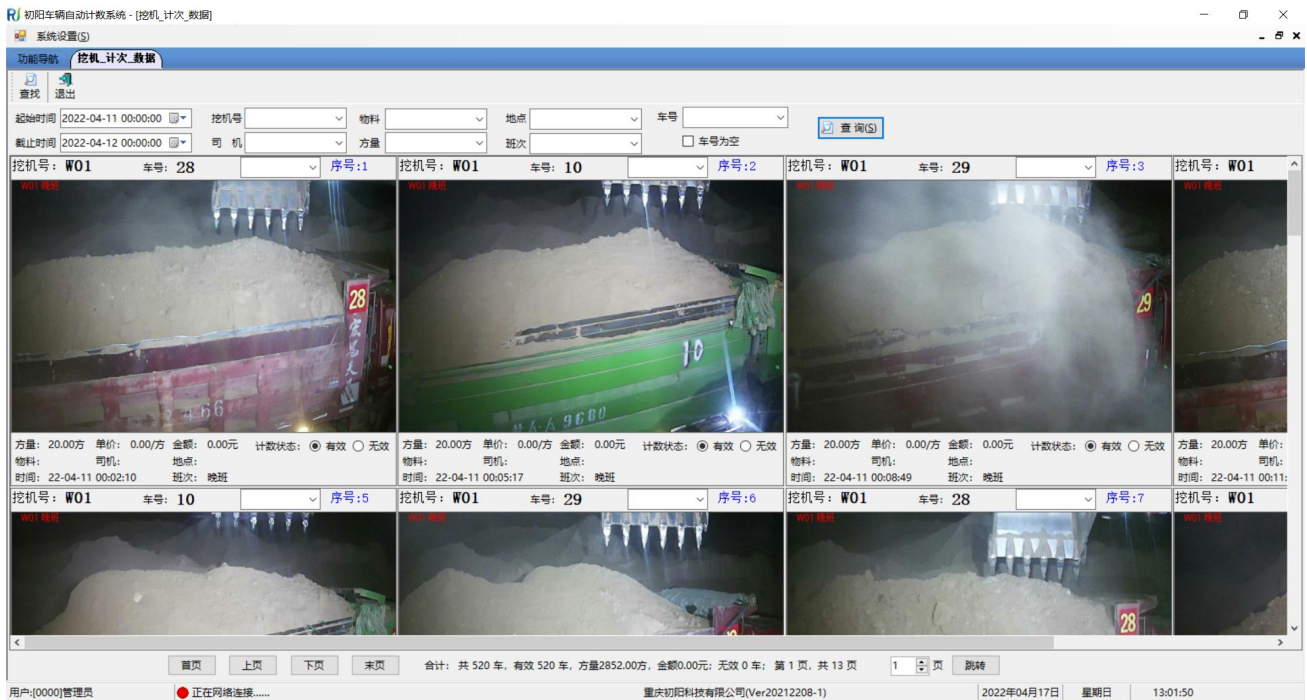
初阳车辆自动计数系统 - [挖机_计次_数据]

系统设置(S)

功能导航 挖机_计次_数据

查找 退出

起始时间 2022-04-11 00:00:00 挖机号 物料 地点 车号
截止时间 2022-04-12 00:00:00 司机 方量 班次 车号为空 查询(S)

挖机号：W01 车号：28 序号:1
W01 晚班
方量：20.00方 单价：0.00/方 金额：0.00元 计数状态：有效 无效
物料： 司机： 地点：
时间：22-04-11 00:02:10 班次：晚班

挖机号：W01 车号：10 序号:2
W01 晚班
方量：20.00方 单价：0.00/方 金额：0.00元 计数状态：有效 无效
物料： 司机： 地点：
时间：22-04-11 00:05:17 班次：晚班

挖机号：W01 车号：29 序号:3
W01 晚班
方量：20.00方 单价：0.00/方 金额：0.00元 计数状态：有效 无效
物料： 司机： 地点：
时间：22-04-11 00:08:49 班次：晚班

挖机号：W01
W01 晚班
方量：20.00方 单价：
物料： 司机：
时间：22-04-11 00:11:

挖机号：W01 车号：10 序号:5
W01 晚班

挖机号：W01 车号：29 序号:6
W01 晚班

挖机号：W01 车号：28 序号:7
W01 晚班

挖机号：W01
W01 晚班

首页 上页 下页 末页 合计：共 520 车，有效 520 车，方量2852.00方，金额0.00元；无效 0 车；第 1 页，共 13 页 1 页 跳转

用户:[0000]管理员 正在网络连接...... 重庆初阳科技有限公司(Ver20212208-1) 2022年04月17日 星期日 13:01:50